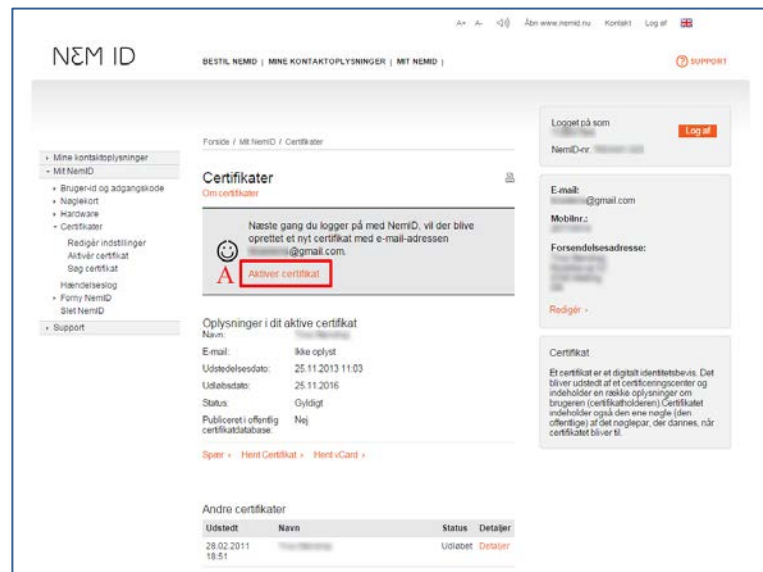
A+ A- Åbn www.nemid.nu Kontakt Log af

NΣM ID

BESTIL NEMID | MINE KONTAKTOPLYSNINGER | MIT NEMID |

SUPPORT

Forside / Mit NemID / Certifikater

- Mine kontaktoplysninger
- Mit NemID
- Bruger-id og adgangskode
- Nøglekort
- Hardware
- Certifikater
Redigér indstillinger
Aktivér certifikat
Søg certifikat
Hændelseslog
- Forny NemID
Slet NemID
- Support

Certifikater
Om certifikater

Næste gang du logger på med NemID, vil der blive oprettet et nyt certifikat med e-mail-adressen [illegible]@gmail.com.

A Aktiver certifikat

Oplysninger i dit aktive certifikat
Navn: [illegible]
E-mail: Ikke oplyst
Udstedelsesdato: 25.11.2013 11:03
Udløbsdato: 25.11.2016
Status: Gyldigt
Publiceret i offentlig certifikatdatabase: Nej

Spær › Hent Certifikat › Hent vCard ›

Andre certifikater

| Udstedt | Navn | Status | Detaljer |
|---|---|---|---|
| 28.02.2011 18:51 | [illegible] | Udløbet | Detaljer |

Logget på som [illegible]
Log af
NemID-nr. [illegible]

E-mail:
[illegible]@gmail.com
Mobilnr.:
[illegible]
Forsendelsesadresse:
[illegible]

Redigér ›

Certifikat
Et certifikat er et digitalt identitetsbevis. Det bliver udstedt af et certificeringscenter og indeholder en række oplysninger om brugeren (certifikatholderen). Certifikatet indeholder også den ene nøgle (den offentlige) af det nøglepar, der dannes, når certifikatet bliver til.